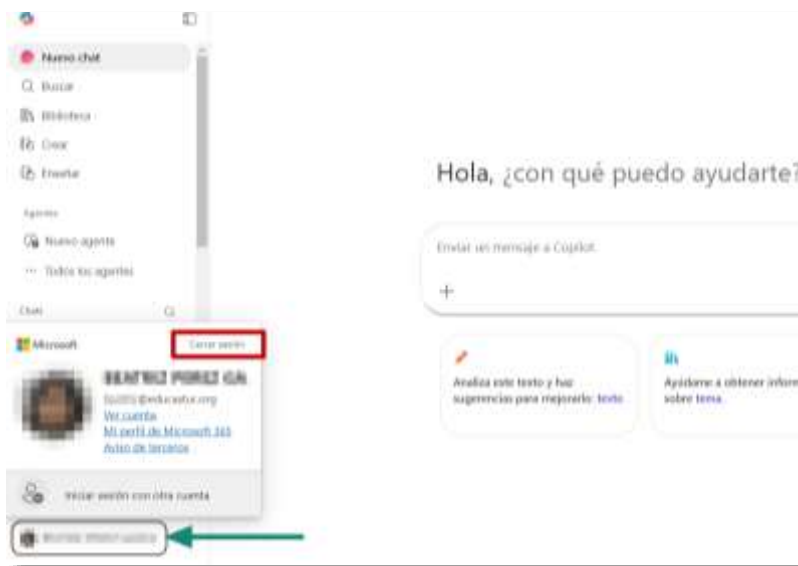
Nuevo chat
Buscar
Biblioteca
Crear
Enseñar

Agentes
Nuevo agente
Todos los agentes

Chats

Microsoft
Cerrar sesión
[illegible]
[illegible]@educastur.org
Ver cuenta
Mi perfil de Microsoft 365
Avisos de terceros

Iniciar sesión con otra cuenta

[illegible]

Hola, ¿con qué puedo ayudarte?

Enviar un mensaje a Copilot

+

Analiza este texto y haz sugerencias para mejorarlo: texto

Ayúdame a obtener infor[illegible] sobre tema.